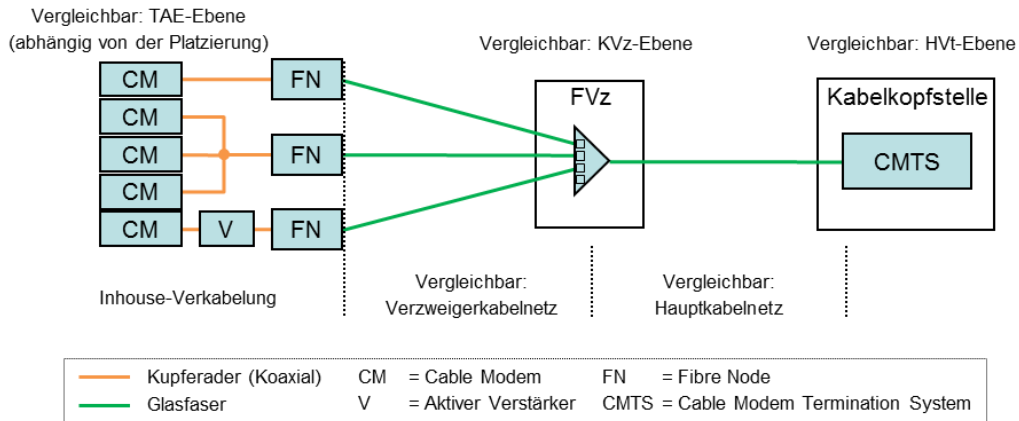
Vergleichbar: TAE-Ebene
(abhängig von der Platzierung)

Vergleichbar: KVz-Ebene

Vergleichbar: HVt-Ebene

CM
FN
CM
CM
FN
CM
CM
V
FN

FVz

Kabelkopfstelle
CMTS

Inhouse-Verkabelung

Vergleichbar:
Verzweigerkabelnetz

Vergleichbar:
Hauptkabelnetz

Kupferader (Koaxial)
Glasfaser
CM = Cable Modem
V = Aktiver Verstärker
FN = Fibre Node
CMTS = Cable Modem Termination System